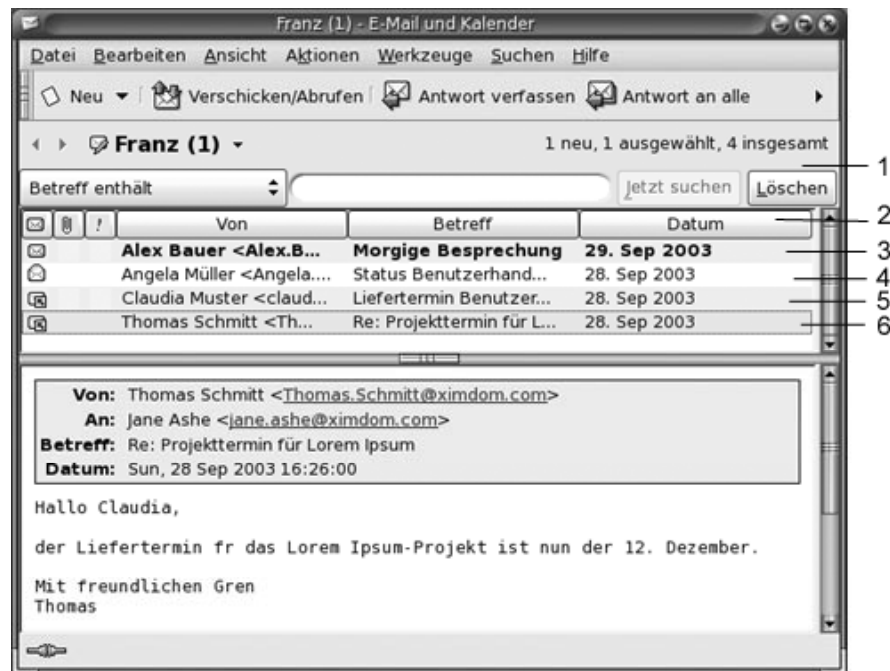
Franz (1) - E-Mail und Kalender

Datei Bearbeiten Ansicht Aktionen Werkzeuge Suchen Hilfe

Neu Verschicken/Abrufen Antwort verfassen Antwort an alle

Franz (1)

1 neu, 1 ausgewählt, 4 insgesamt

Betreff enthält

Jetzt suchen Löschen

| | | ! | Von | Betreff | Datum |
|---|---|---|---|---|---|
| | | | Alex Bauer <Alex.B... | Morgige Besprechung | 29. Sep 2003 |
| | | | Angela Müller <Angela.... | Status Benutzerhand... | 28. Sep 2003 |
| | | | Claudia Muster <claud... | Liefertermin Benutzer... | 28. Sep 2003 |
| | | | Thomas Schmitt <Th... | Re: Projekttermin für L... | 28. Sep 2003 |

1
2
3
4
5
6

Von: Thomas Schmitt <Thomas.Schmitt@ximdom.com>
An: Jane Ashe <jane.ashe@ximdom.com>
Betreff: Re: Projekttermin für Lorem Ipsum
Datum: Sun, 28 Sep 2003 16:26:00

Hallo Claudia,

der Liefertermin fr das Lorem Ipsum-Projekt ist nun der 12. Dezember.

Mit freundlichen Gren
Thomas